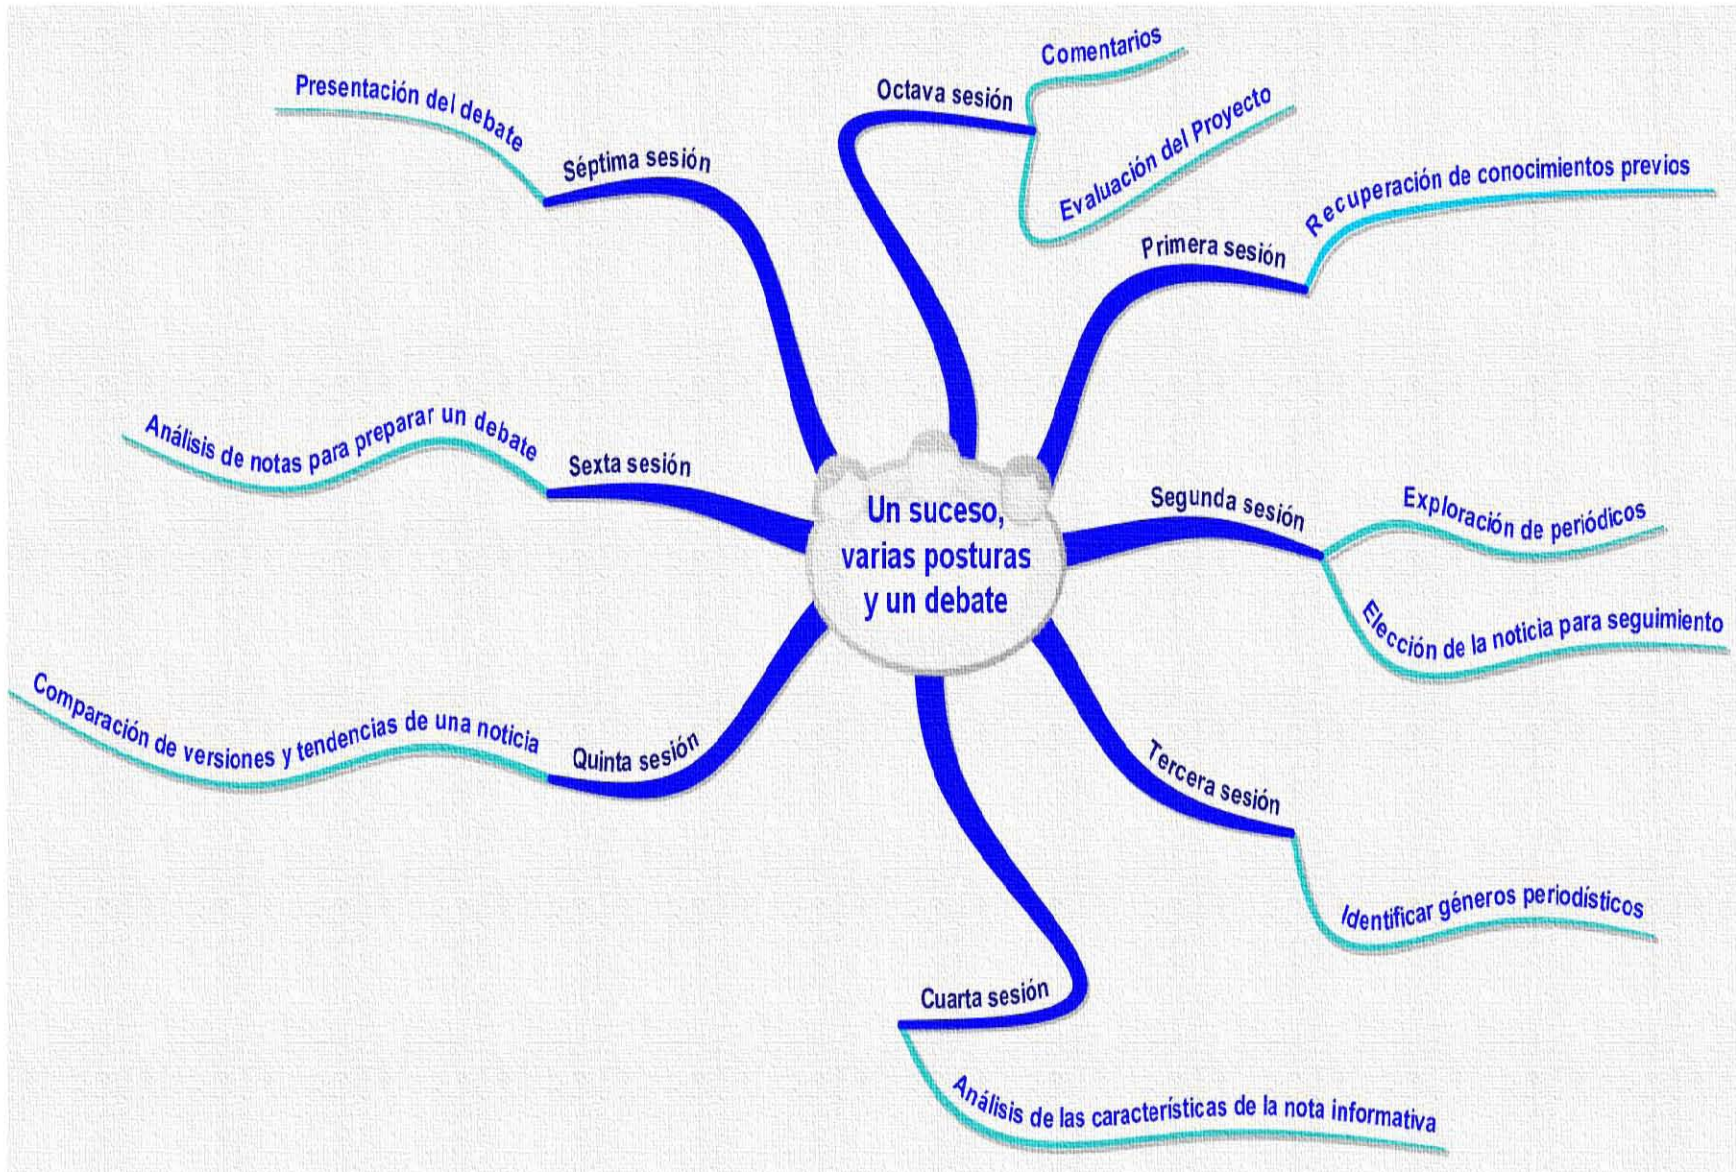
Un suceso, varias posturas y un debate

Primera sesión
Recuperación de conocimientos previos

Segunda sesión
Exploración de periódicos
Elección de la noticia para seguimiento

Tercera sesión
Identificar géneros periodísticos

Cuarta sesión
Análisis de las características de la nota informativa

Quinta sesión
Comparación de versiones y tendencias de una noticia

Sexta sesión
Análisis de notas para preparar un debate

Séptima sesión
Presentación del debate

Octava sesión
Comentarios
Evaluación del Proyecto